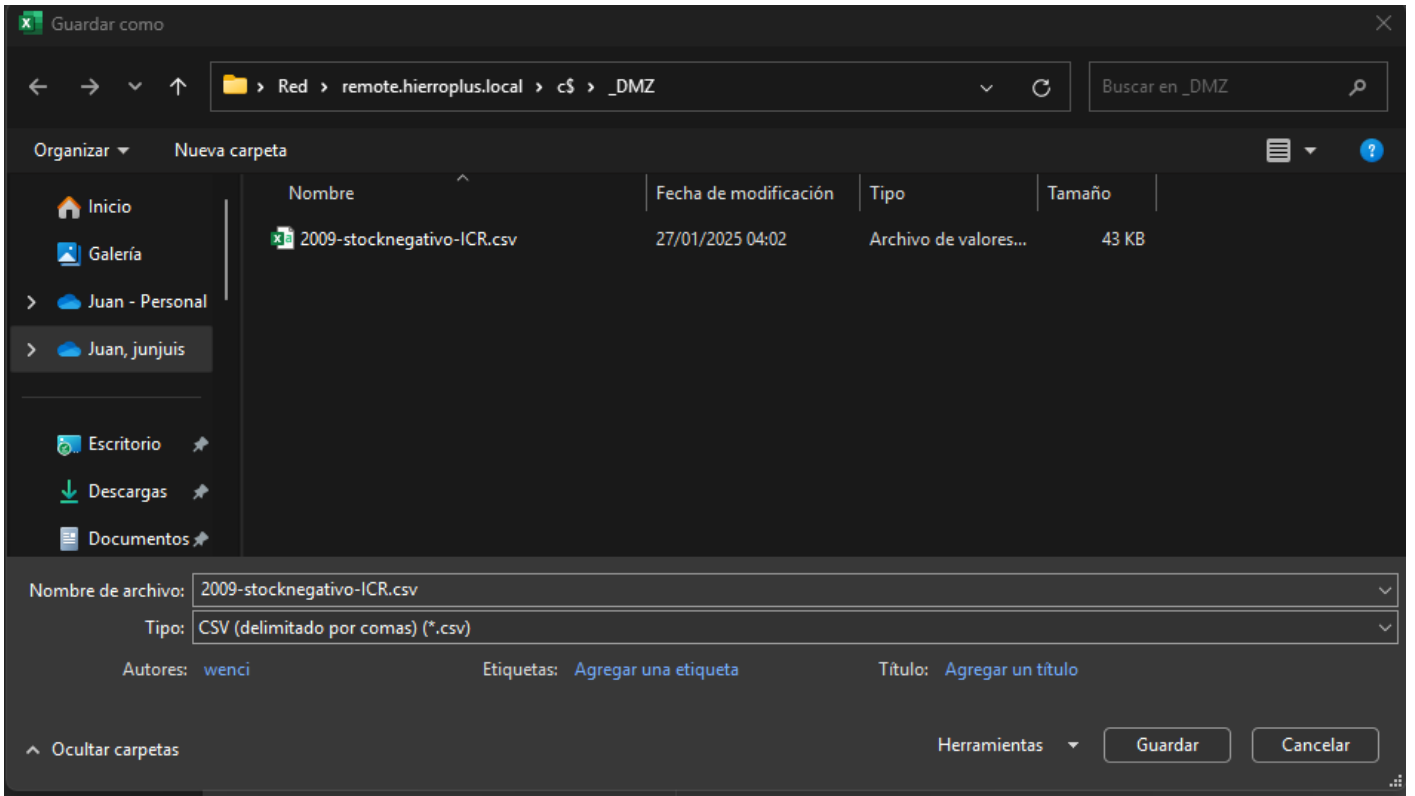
Guardar como

Red > remote.hierroplus.local > c$ > _DMZ

Buscar en _DMZ

Organizar ▾ Nueva carpeta

Inicio
Galería
Juan - Personal
Juan, junjuis
Escritorio
Descargas
Documentos

| Nombre | Fecha de modificación | Tipo | Tamaño |
|---|---|---|---|
| 2009-stocknegativo-ICR.csv | 27/01/2025 04:02 | Archivo de valores... | 43 KB |

Nombre de archivo: 2009-stocknegativo-ICR.csv
Tipo: CSV (delimitado por comas) (*.csv)
Autores: wenci Etiquetas: Agregar una etiqueta Título: Agregar un título

Ocultar carpetas Herramientas Guardar Cancelar